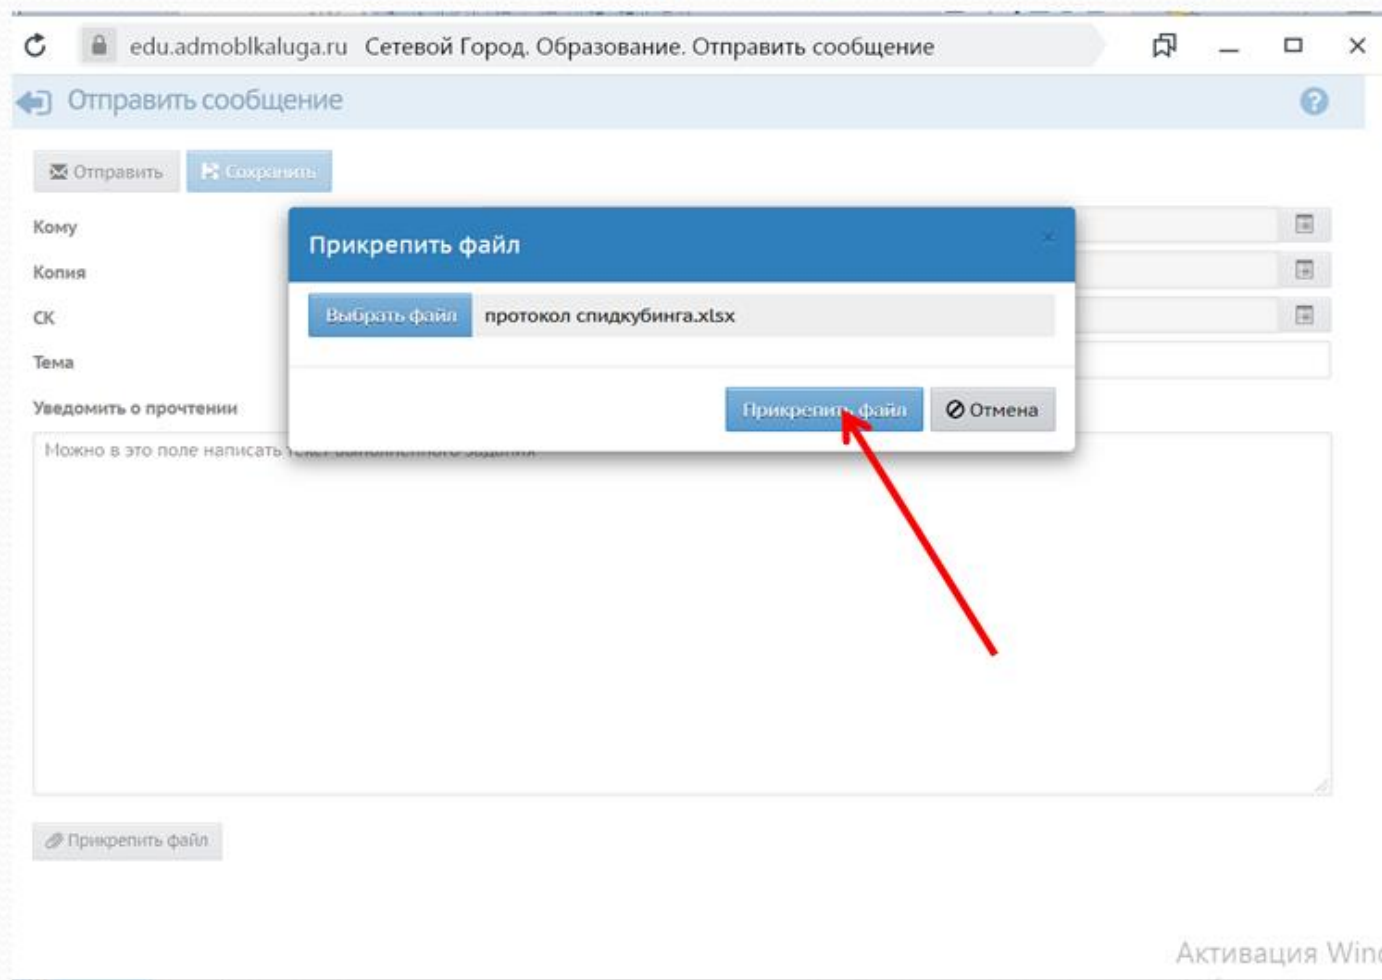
edu.admoblkaluga.ru Сетевой Город. Образование. Отправить сообщение

Отправить сообщение

Отправить Сохранить

Кому

Копия

СК

Тема

Уведомить о прочтении

Можно в это поле написать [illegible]

Прикрепить файл

Выбрать файл протокол спидкубинга.xlsx

Прикрепить файл Отмена

Прикрепить файл

Активация Win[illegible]